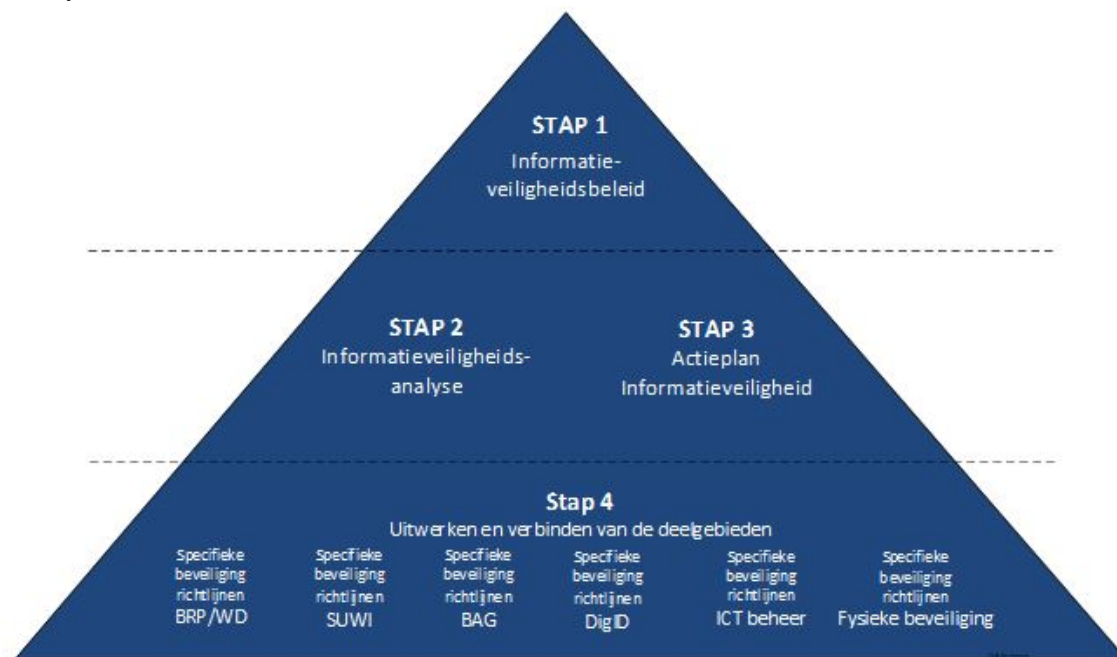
STAP 1
Informatieveiligheidsbeleid

STAP 2
Informatieveiligheidsanalyse

STAP 3
Actieplan Informatieveiligheid

Stap 4
Uitwerken en verbinden van de deelgebieden

Specifieke beveiliging richtlijnen BRP/WD

Specfieke beveiliging richtlijnen SUWI

Specfieke beveiliging richtlijnen BAG

Specfieke beveiliging richtlijnen DigID

Specfieke beveiliging richtlijnen ICT beheer

Specfieke beveiliging richtlijnen Fysieke beveiliging